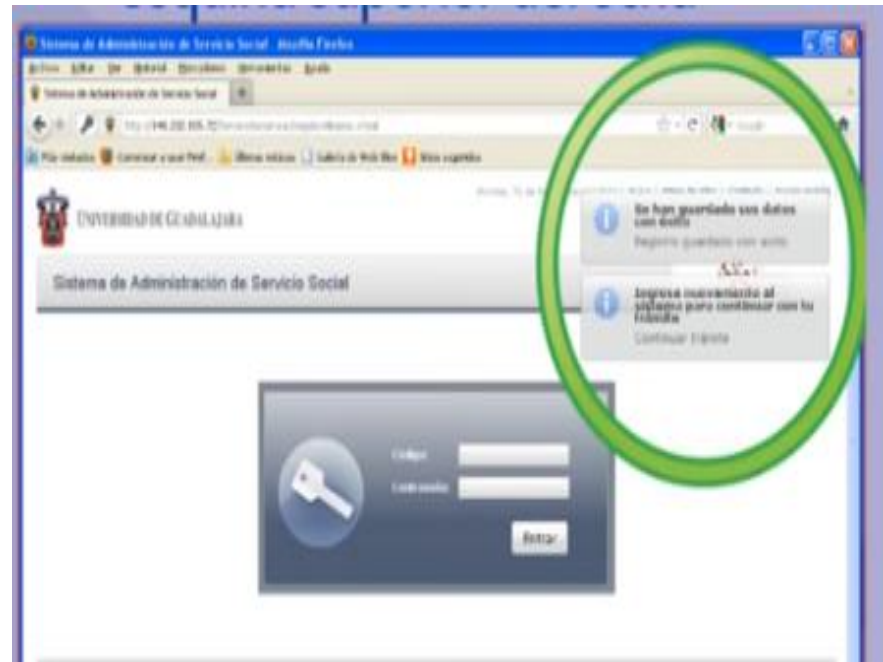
Sistema de Administración de Servicio Social - Mozilla Firefox

Archivo Editar Ver Historial Marcadores Herramientas Ayuda

Sistema de Administración de Servicio Social

http://148.202.105.72/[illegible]

Más visitados Comenzar a usar Firefox Últimas noticias Galería de Web Slice Sitios sugeridos

Universidad de Guadalajara

Sistema de Administración de Servicio Social

Se han guardado sus datos con éxito
Registro guardado con éxito

Ingrese nuevamente al sistema para continuar con su trámite
Continuar trámite

Código
Contraseña

Entrar